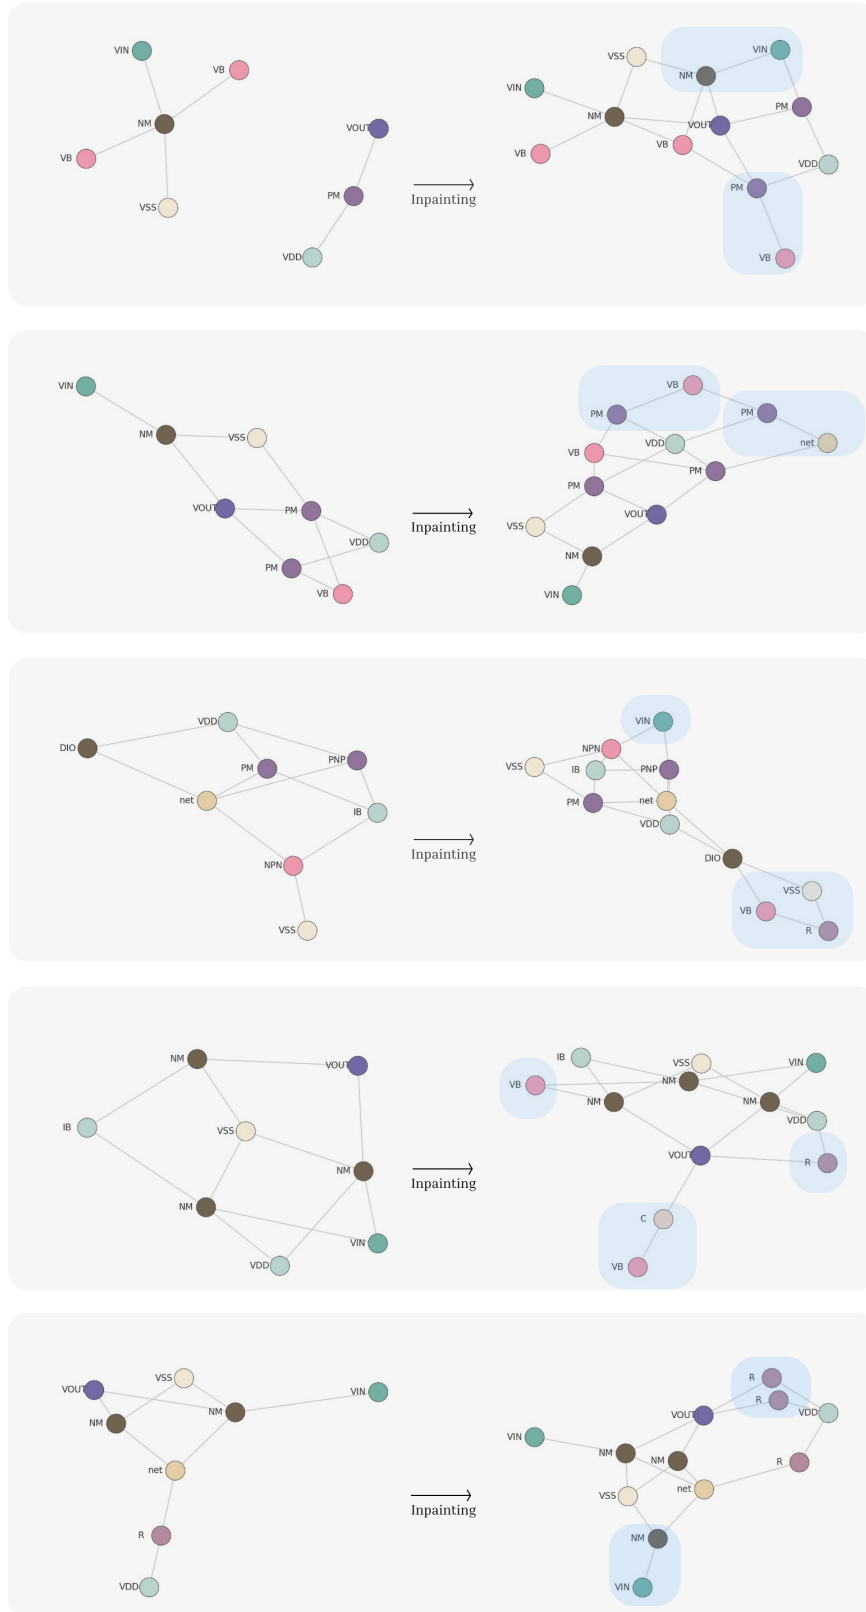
VIN
VB
NM
VB
VSS
VOUT
PM
VDD
Inpainting
VSS
VIN
NM
VIN
NM
PM
VOUT
VB
VB
VDD
PM
VB

VIN
NM
VSS
VOUT
PM
VDD
PM
VB
Inpainting
VB
PM
PM
VDD
net
VB
PM
PM
VOUT
VSS
NM
VIN

VDD
DIO
PM
PNP
net
IB
NPN
VSS
Inpainting
VIN
NPN
VSS
IB
PNP
PM
net
VDD
DIO
VSS
VB
R

NM
VOUT
IB
VSS
NM
NM
VIN
VDD
Inpainting
IB
VSS
VIN
VB
NM
NM
NM
VDD
VOUT
R
C
VB

VOUT
VSS
NM
NM
VIN
net
R
VDD
Inpainting
R
R
VOUT
VDD
VIN
NM
NM
R
VSS
net
NM
VIN